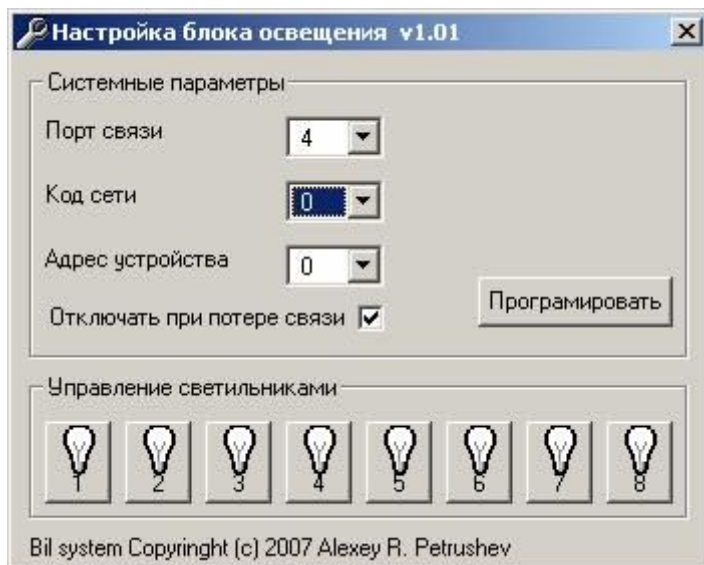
Настройка блока освещения v1.01

Системные параметры

Порт связи 4

Код сети 0

Адрес устройства 0

Отключать при потере связи

Програмировать

Управление светильниками

1 2 3 4 5 6 7 8

Bil system Copyringht (c) 2007 Alexey R. Petrushev